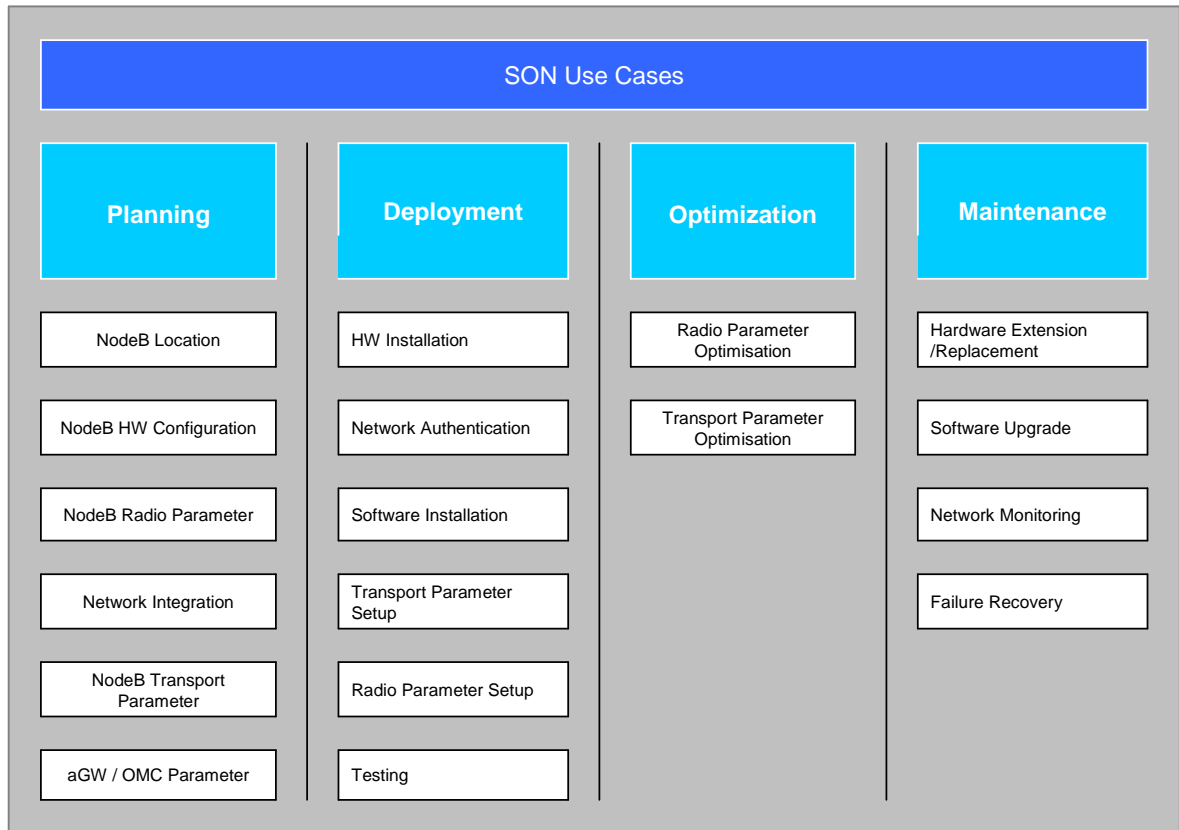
SON Use Cases

Planning

NodeB Location

NodeB HW Configuration

NodeB Radio Parameter

Network Integration

NodeB Transport Parameter

aGW / OMC Parameter

Deployment

HW Installation

Network Authentication

Software Installation

Transport Parameter Setup

Radio Parameter Setup

Testing

Optimization

Radio Parameter Optimisation

Transport Parameter Optimisation

Maintenance

Hardware Extension /Replacement

Software Upgrade

Network Monitoring

Failure Recovery